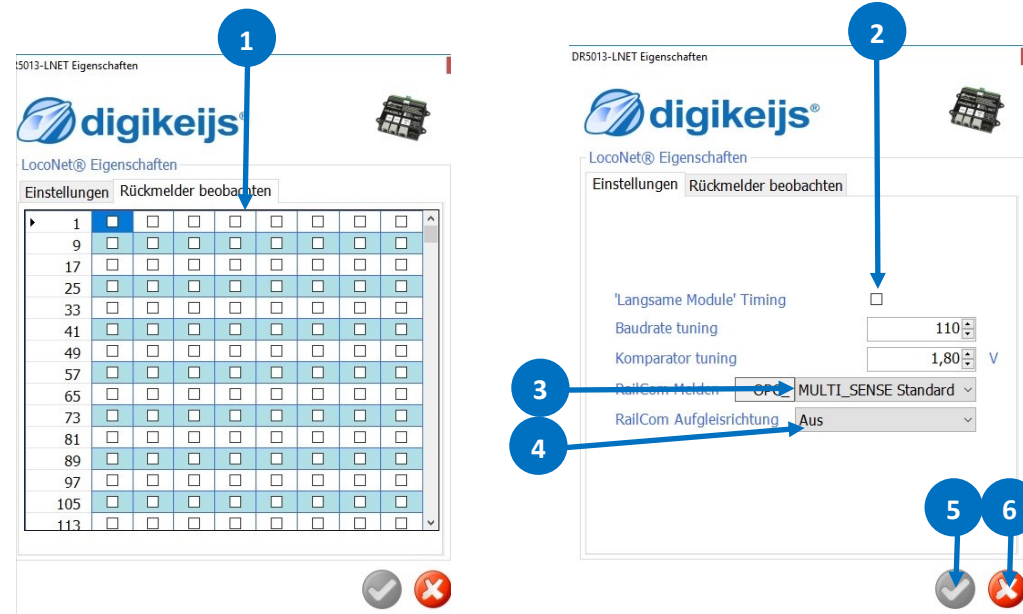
1

R5013-LNET Eigenschaften

digikeijs®

LocoNet® Eigenschaften

Einstellungen | Rückmelder beobachten

| | | | | | | | |
|---|---|---|---|---|---|---|---|
| 1 | ☐ | ☐ | ☐ | ☐ | ☐ | ☐ | ☐ | ☐ |
| 9 | ☐ | ☐ | ☐ | ☐ | ☐ | ☐ | ☐ | ☐ |
| 17 | ☐ | ☐ | ☐ | ☐ | ☐ | ☐ | ☐ | ☐ |
| 25 | ☐ | ☐ | ☐ | ☐ | ☐ | ☐ | ☐ | ☐ |
| 33 | ☐ | ☐ | ☐ | ☐ | ☐ | ☐ | ☐ | ☐ |
| 41 | ☐ | ☐ | ☐ | ☐ | ☐ | ☐ | ☐ | ☐ |
| 49 | ☐ | ☐ | ☐ | ☐ | ☐ | ☐ | ☐ | ☐ |
| 57 | ☐ | ☐ | ☐ | ☐ | ☐ | ☐ | ☐ | ☐ |
| 65 | ☐ | ☐ | ☐ | ☐ | ☐ | ☐ | ☐ | ☐ |
| 73 | ☐ | ☐ | ☐ | ☐ | ☐ | ☐ | ☐ | ☐ |
| 81 | ☐ | ☐ | ☐ | ☐ | ☐ | ☐ | ☐ | ☐ |
| 89 | ☐ | ☐ | ☐ | ☐ | ☐ | ☐ | ☐ | ☐ |
| 97 | ☐ | ☐ | ☐ | ☐ | ☐ | ☐ | ☐ | ☐ |
| 105 | ☐ | ☐ | ☐ | ☐ | ☐ | ☐ | ☐ | ☐ |
| 113 | ☐ | ☐ | ☐ | ☐ | ☐ | ☐ | ☐ | ☐ |

2

DR5013-LNET Eigenschaften

digikeijs®

LocoNet® Eigenschaften

Einstellungen | Rückmelder beobachten

'Langsame Module' Timing ☐

Baudrate tuning 110

Komparator tuning 1,80 V

3

RailCom Melden OPC MULTI_SENSE Standard

4

RailCom Aufgleisrichtung Aus

5

6